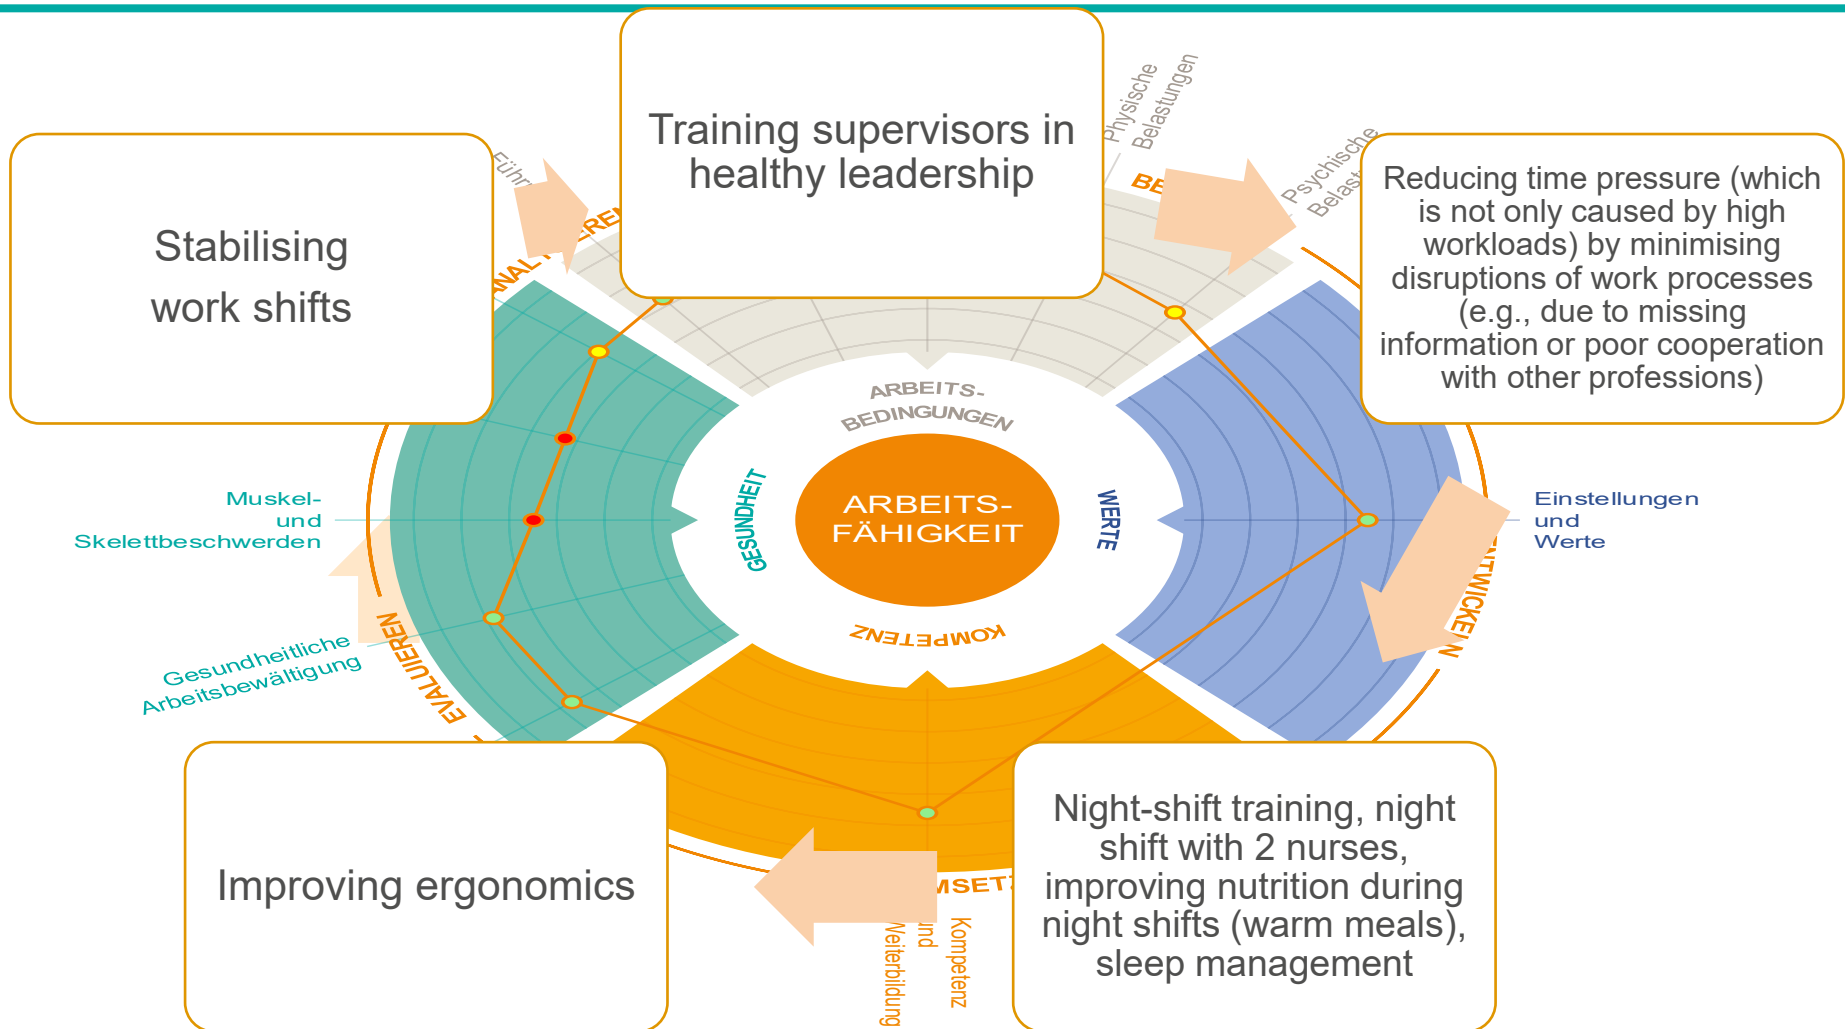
Training supervisors in healthy leadership

Stabilising work shifts

Reducing time pressure (which is not only caused by high workloads) by minimising disruptions of work processes (e.g., due to missing information or poor cooperation with other professions)

Führ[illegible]

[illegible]NAL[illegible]EREN

Physische Belastungen

BE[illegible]

Psychische Belast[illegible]

ARBEITS-BEDINGUNGEN

GESUNDHEIT

ARBEITS-FÄHIGKEIT

WERTE

KOMPETENZ

Muskel- und Skelettbeschwerden

Einstellungen und Werte

Gesundheitliche Arbeitsbewältigung

EVALUIEREN

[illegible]TWICKELN

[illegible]MSET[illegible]

Kompetenz und Weiterbildung

Improving ergonomics

Night-shift training, night shift with 2 nurses, improving nutrition during night shifts (warm meals), sleep management